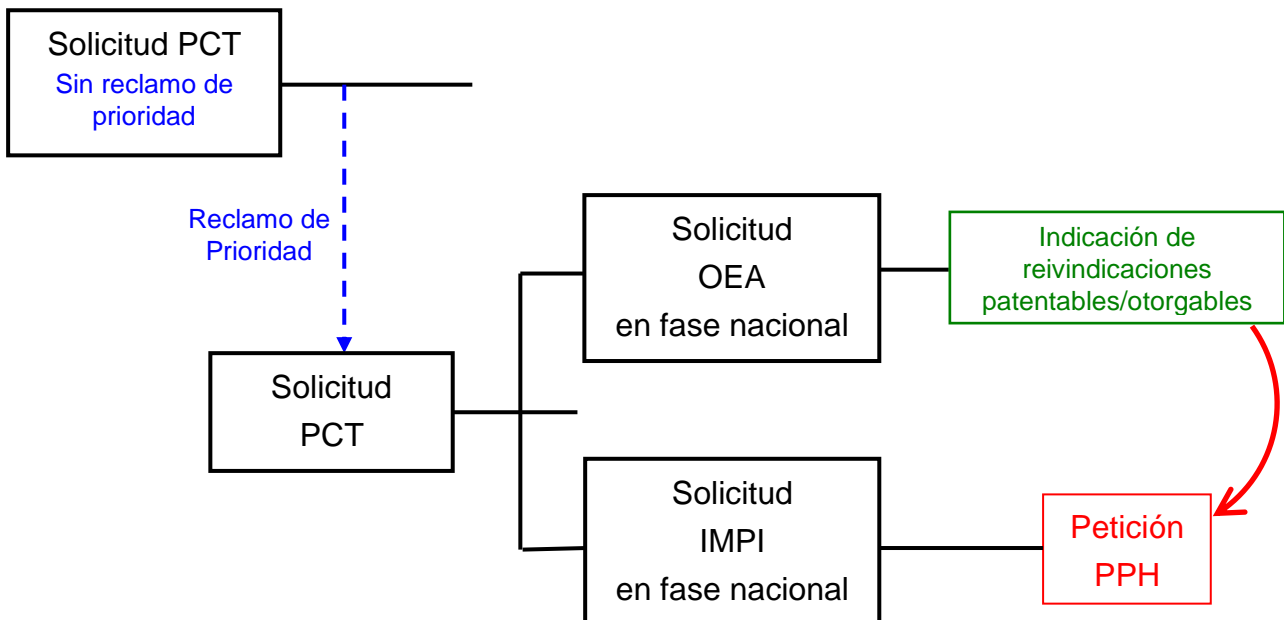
Solicitud PCT
Sin reclamo de prioridad

Reclamo de Prioridad

Solicitud PCT

Solicitud OEA en fase nacional

Indicación de reivindicaciones patentables/otorgables

Solicitud IMPI en fase nacional

Petición PPH